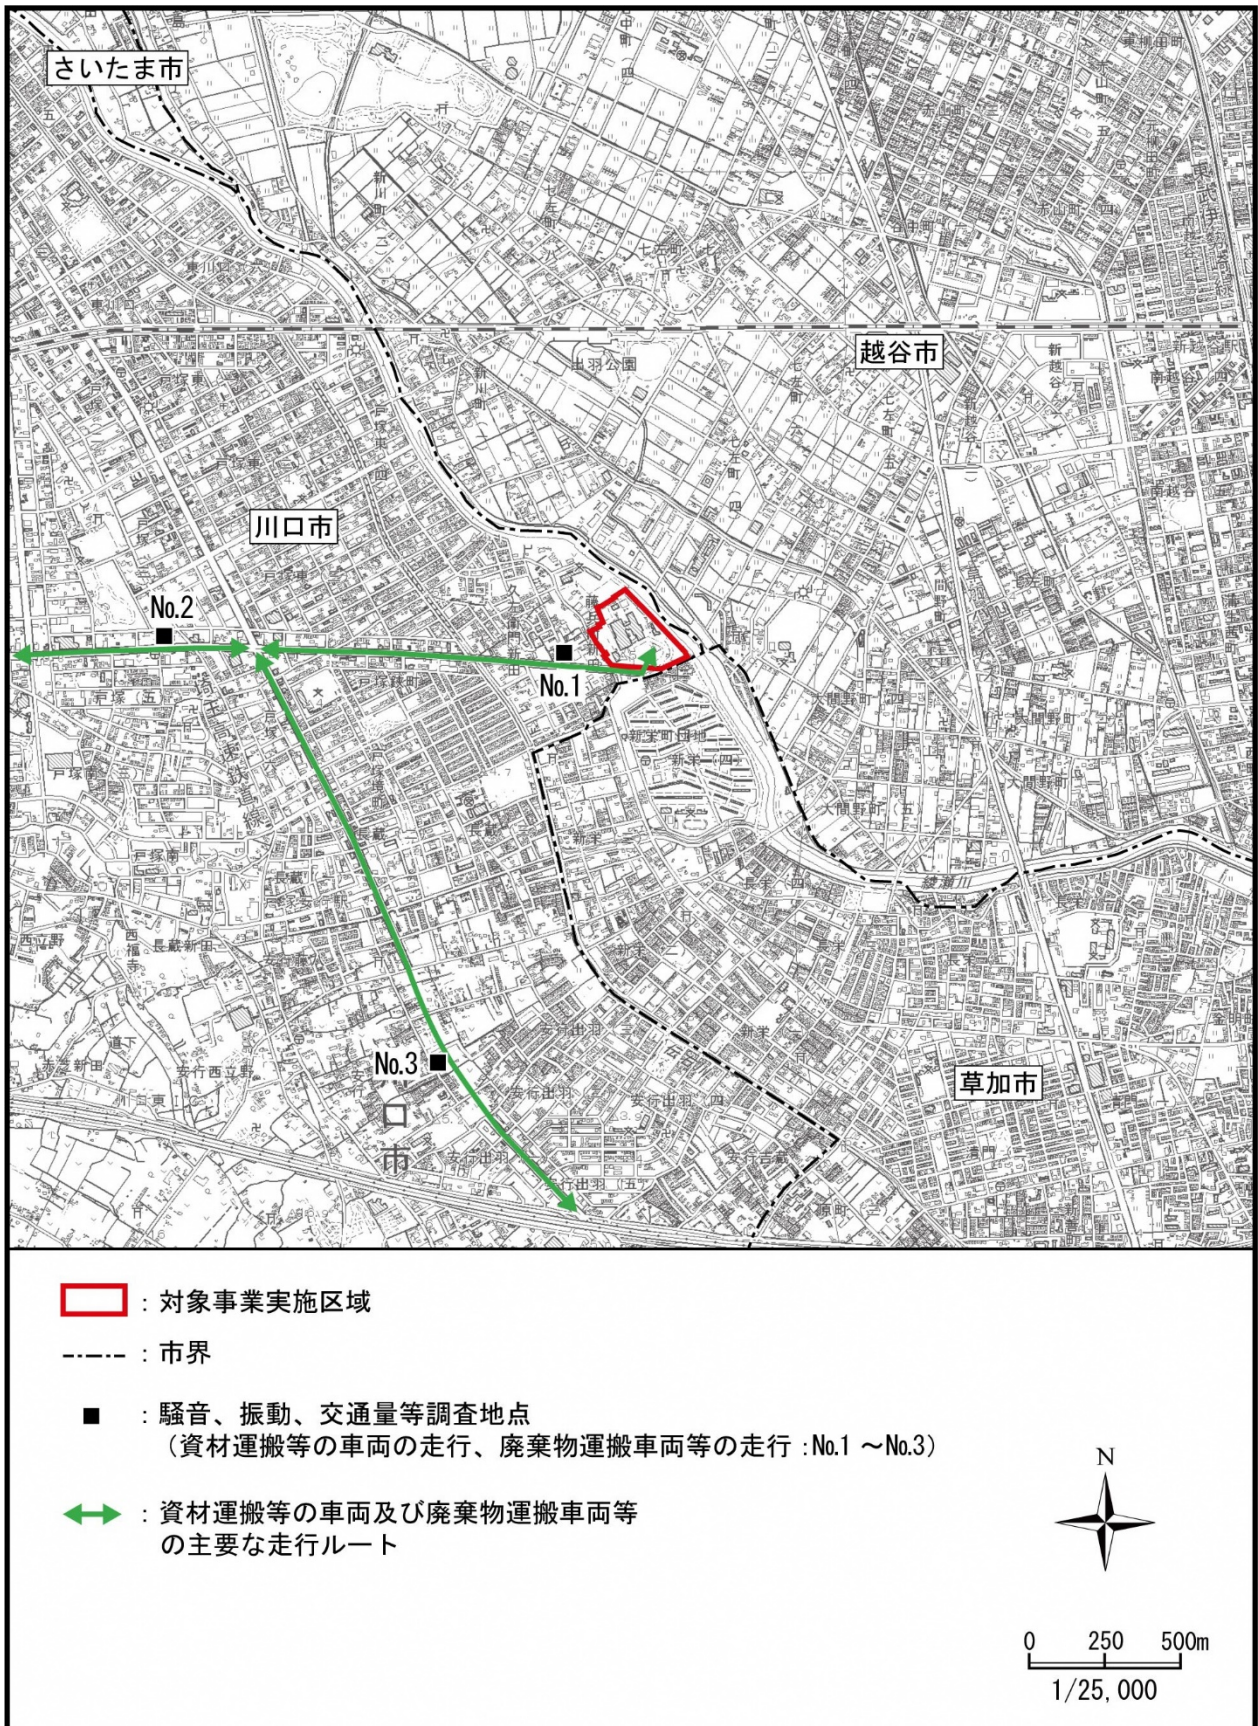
さいたま市

越谷市

川口市

No.2

No.1

No.3

草加市

：対象事業実施区域

：市界

：騒音、振動、交通量等調査地点
（資材運搬等の車両の走行、廃棄物運搬車両等の走行：No.1 ～No.3）

：資材運搬等の車両及び廃棄物運搬車両等の主要な走行ルート

N

0 250 500m
1/25,000